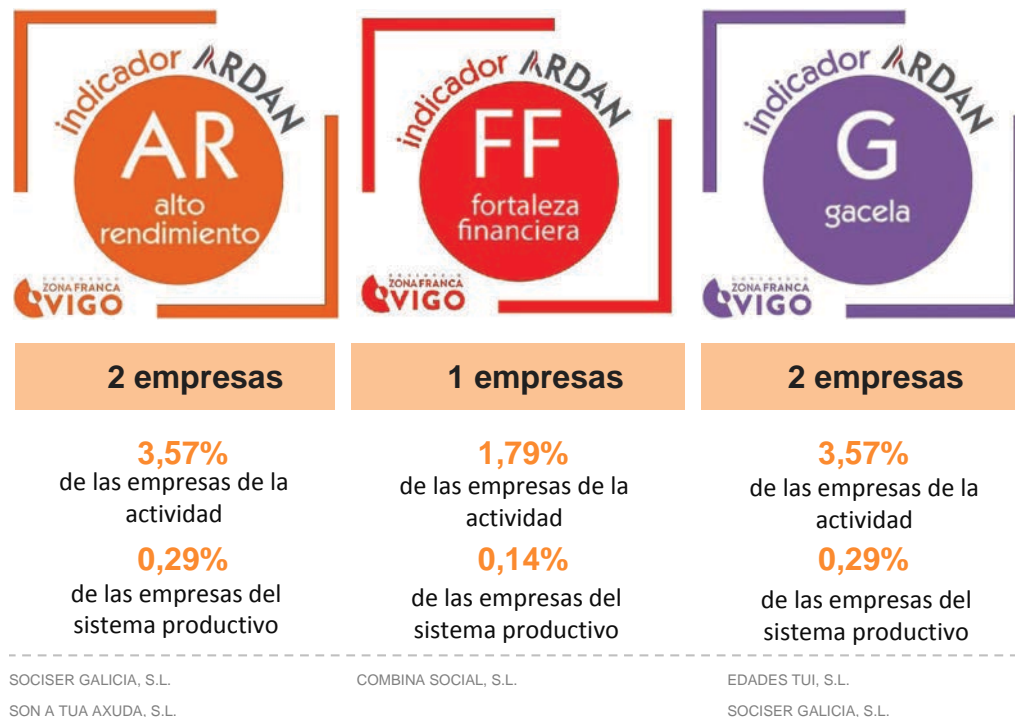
indicador ARDAN
AR
alto rendimiento
ZONA FRANCA VIGO

indicador ARDAN
FF
fortaleza financiera
ZONA FRANCA VIGO

indicador ARDAN
G
gacela
ZONA FRANCA VIGO

2 empresas

3,57%
de las empresas de la actividad
0,29%
de las empresas del sistema productivo

1 empresas

1,79%
de las empresas de la actividad
0,14%
de las empresas del sistema productivo

2 empresas

3,57%
de las empresas de la actividad
0,29%
de las empresas del sistema productivo

SOCISER GALICIA, S.L.
SON A TUA AXUDA, S.L.

COMBINA SOCIAL, S.L.

EDADES TUI, S.L.
SOCISER GALICIA, S.L.